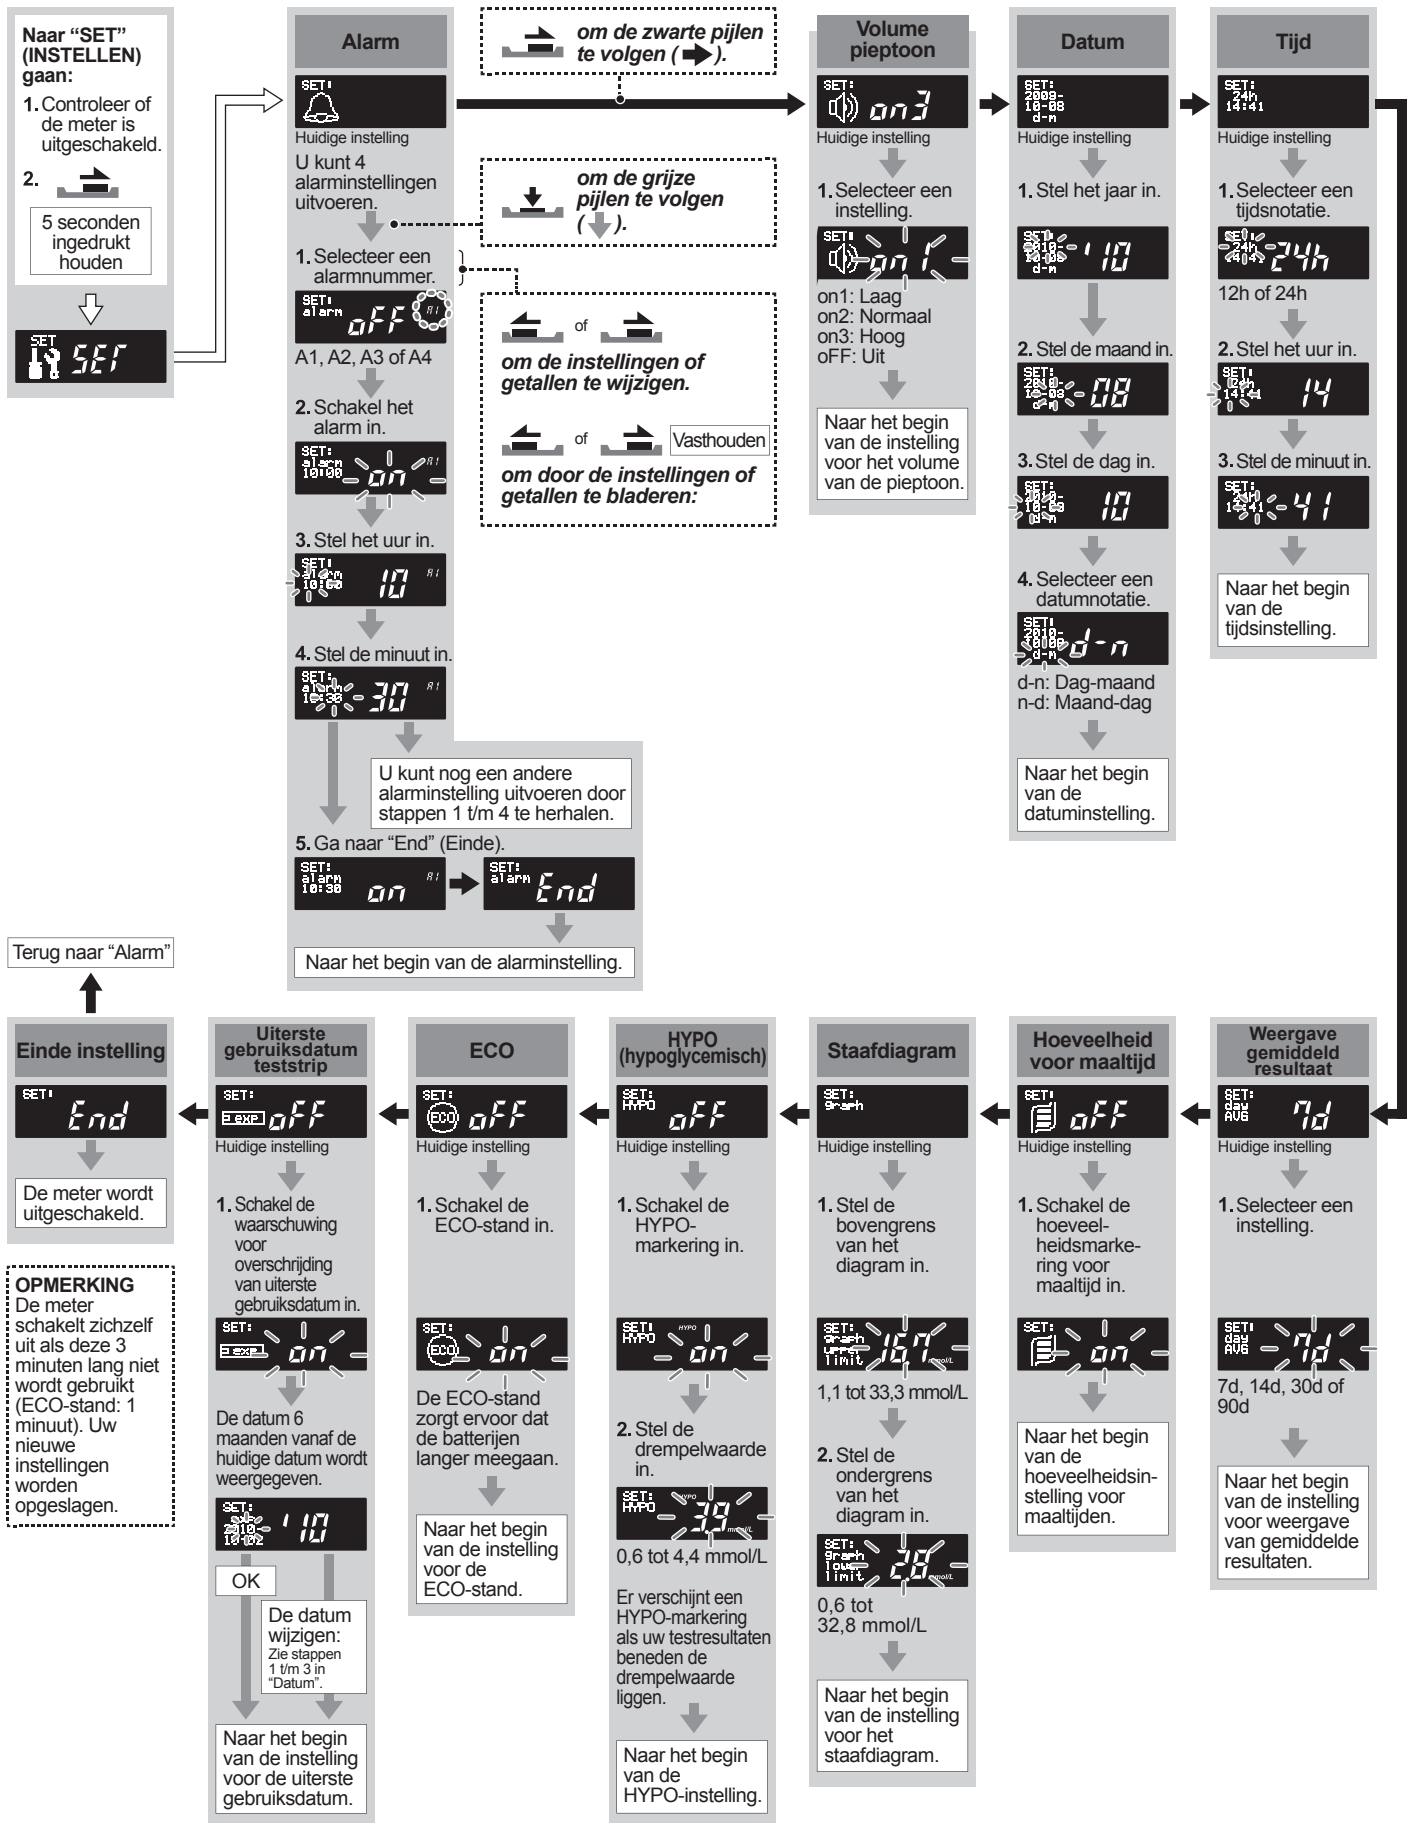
Naar "SET" (INSTELLEN) gaan:

1. Controleer of de meter is uitgeschakeld.

2.

5 seconden ingedrukt houden

SET SET

Alarm

SET

Huidige instelling

U kunt 4 alarminstellingen uitvoeren.

1. Selecteer een alarmnummer.

SET: alarm oFF A1

A1, A2, A3 of A4

2. Schakel het alarm in.

SET: alarm 10:00 on A1

3. Stel het uur in.

SET: alarm 10:00 10 A1

4. Stel de minuut in.

SET: alarm 10:30 30 A1

U kunt nog een andere alarminstelling uitvoeren door stappen 1 t/m 4 te herhalen.

5. Ga naar "End" (Einde).

SET: alarm 10:30 on A1

SET: alarm End

Naar het begin van de alarminstelling.

om de zwarte pijlen te volgen ( ).

om de grijze pijlen te volgen ( ).

of

om de instellingen of getallen te wijzigen.

of Vasthouden

om door de instellingen of getallen te bladeren:

Volume pieptoon

SET: on3

Huidige instelling

1. Selecteer een instelling.

SET: on1

on1: Laag
on2: Normaal
on3: Hoog
oFF: Uit

Naar het begin van de instelling voor het volume van de pieptoon.

Datum

SET: 2009-10-08 d-m

Huidige instelling

1. Stel het jaar in.

SET: 2010-10-08 d-m '10

2. Stel de maand in.

SET: 2010-10-08 d-m 08

3. Stel de dag in.

SET: 2010-10-08 d-m 10

4. Selecteer een datumnotatie.

SET: 2010-10-08 d-m d-m

d-n: Dag-maand
n-d: Maand-dag

Naar het begin van de datuminstelling.

Tijd

SET: 24h 14:41

Huidige instelling

1. Selecteer een tijdsnotatie.

SET: 24h 14:41 24h

12h of 24h

2. Stel het uur in.

SET: 24h 14:41 14

3. Stel de minuut in.

SET: 24h 14:41 41

Naar het begin van de tijdsinstelling.

Terug naar "Alarm"

Einde instelling

SET End

De meter wordt uitgeschakeld.

OPMERKING
De meter schakelt zichzelf uit als deze 3 minuten lang niet wordt gebruikt (ECO-stand: 1 minuut). Uw nieuwe instellingen worden opgeslagen.

Uiterste gebruiksdatum teststrip

SET: exp oFF

Huidige instelling

1. Schakel de waarschuwing voor overschrijding van uiterste gebruiksdatum in.

SET: exp on

De datum 6 maanden vanaf de huidige datum wordt weergegeven.

SET: exp 2010-10-02 '10

OK

De datum wijzigen:
Zie stappen 1 t/m 3 in "Datum".

Naar het begin van de instelling voor de uiterste gebruiksdatum.

ECO

SET: ECO oFF

Huidige instelling

1. Schakel de ECO-stand in.

SET: ECO on

De ECO-stand zorgt ervoor dat de batterijen langer meegaan.

Naar het begin van de instelling voor de ECO-stand.

HYPO (hypoglycemisch)

SET: HYPO oFF

Huidige instelling

1. Schakel de HYPO-markering in.

SET: HYPO HYPO on

2. Stel de drempelwaarde in.

SET: HYPO HYPO 3.9 mmol/L

0,6 tot 4,4 mmol/L

Er verschijnt een HYPO-markering als uw testresultaten beneden de drempelwaarde liggen.

Naar het begin van de HYPO-instelling.

Staafdiagram

SET: Graph

Huidige instelling

1. Stel de bovengrens van het diagram in.

SET: Graph upper limit 16.7 mmol/L

1,1 tot 33,3 mmol/L

2. Stel de ondergrens van het diagram in.

SET: Graph lower limit 2.8 mmol/L

0,6 tot 32,8 mmol/L

Naar het begin van de instelling voor het staafdiagram.

Hoeveelheid voor maaltijd

SET: oFF

Huidige instelling

1. Schakel de hoeveelheidsmarkering voor maaltijd in.

SET: on

Naar het begin van de hoeveelheidsinstelling voor maaltijden.

Weergave gemiddeld resultaat

SET: day AVG 7d

Huidige instelling

1. Selecteer een instelling.

SET: day AVG 7d

7d, 14d, 30d of 90d

Naar het begin van de instelling voor weergave van gemiddelde resultaten.